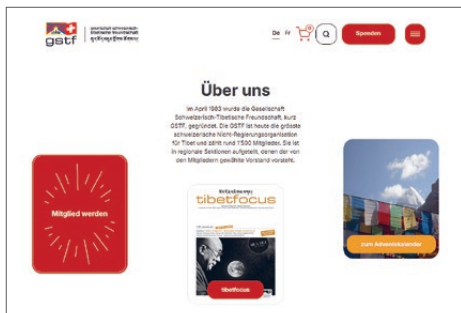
gstf

gesellschaft schweizerisch tibetische freundschaft

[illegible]

De Fr

0

Spenden

Über uns

Im April 1983 wurde die Gesellschaft Schweizerisch-Tibetische Freundschaft, kurz GSTF, gegründet. Die GSTF ist heute die grösste schweizerische Nicht-Regierungsorganisation für Tibet und zählt rund 1500 Mitglieder. Sie ist in regionale Sektionen aufgeteilt, denen der von den Mitgliedern gewählte Vorstand vorsteht.

Mitglied werden

tibetfocus

tibetfocus

zum Adventskalender